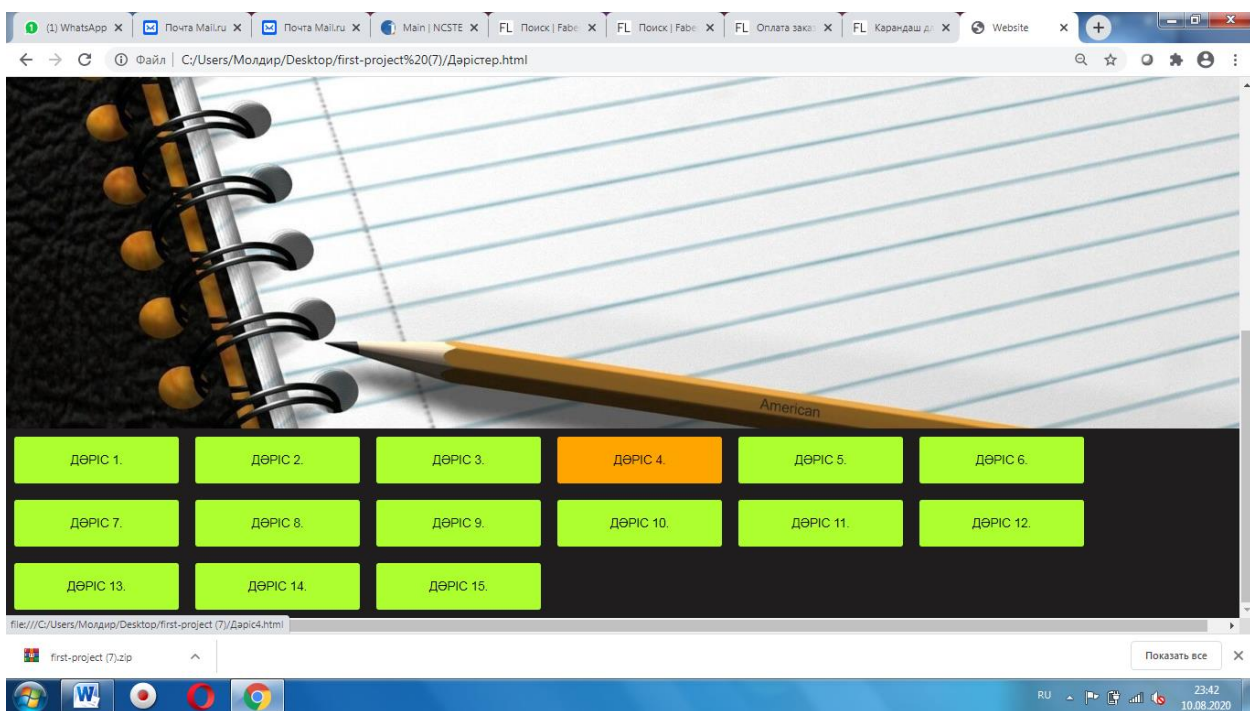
(1) WhatsApp × Почта Mail.ru × Почта Mail.ru × Main | NCSTE × FL Поиск | Fabe × FL Поиск | Fabe × FL Оплата зака × FL Карандаш д × Website ×

Файл | C:/Users/Молдир/Desktop/first-project%20(7)/Дәрістер.html

American

ДӘРІС 1. ДӘРІС 2. ДӘРІС 3. ДӘРІС 4. ДӘРІС 5. ДӘРІС 6.

ДӘРІС 7. ДӘРІС 8. ДӘРІС 9. ДӘРІС 10. ДӘРІС 11. ДӘРІС 12.

ДӘРІС 13. ДӘРІС 14. ДӘРІС 15.

file:///C:/Users/Молдир/Desktop/first-project (7)/Дәріс4.html

first-project (7).zip

Показать все

RU 23:42 10.08.2020